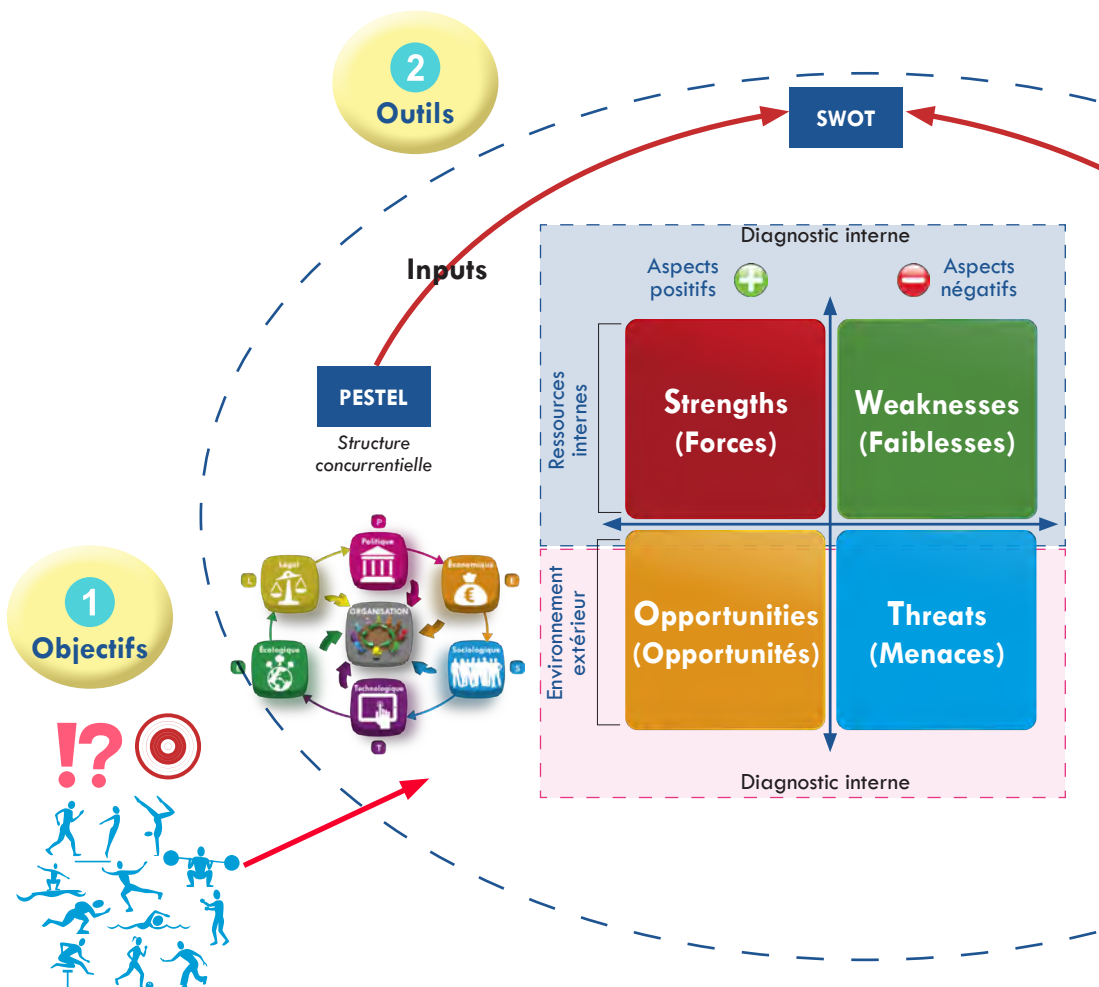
2
Outils

SWOT

Inputs

Diagnostic interne

Aspects positifs

Aspects négatifs

Ressources internes

Strengths (Forces)

Weaknesses (Faiblesses)

Environnement extérieur

Opportunities (Opportunités)

Threats (Menaces)

Diagnostic interne

PESTEL

Structure concurrentielle

P
Politique
E
Économique
S
Sociologique
T
Technologique
E
Écologique
L
Légal
ORGANISATION

1
Objectifs

!?